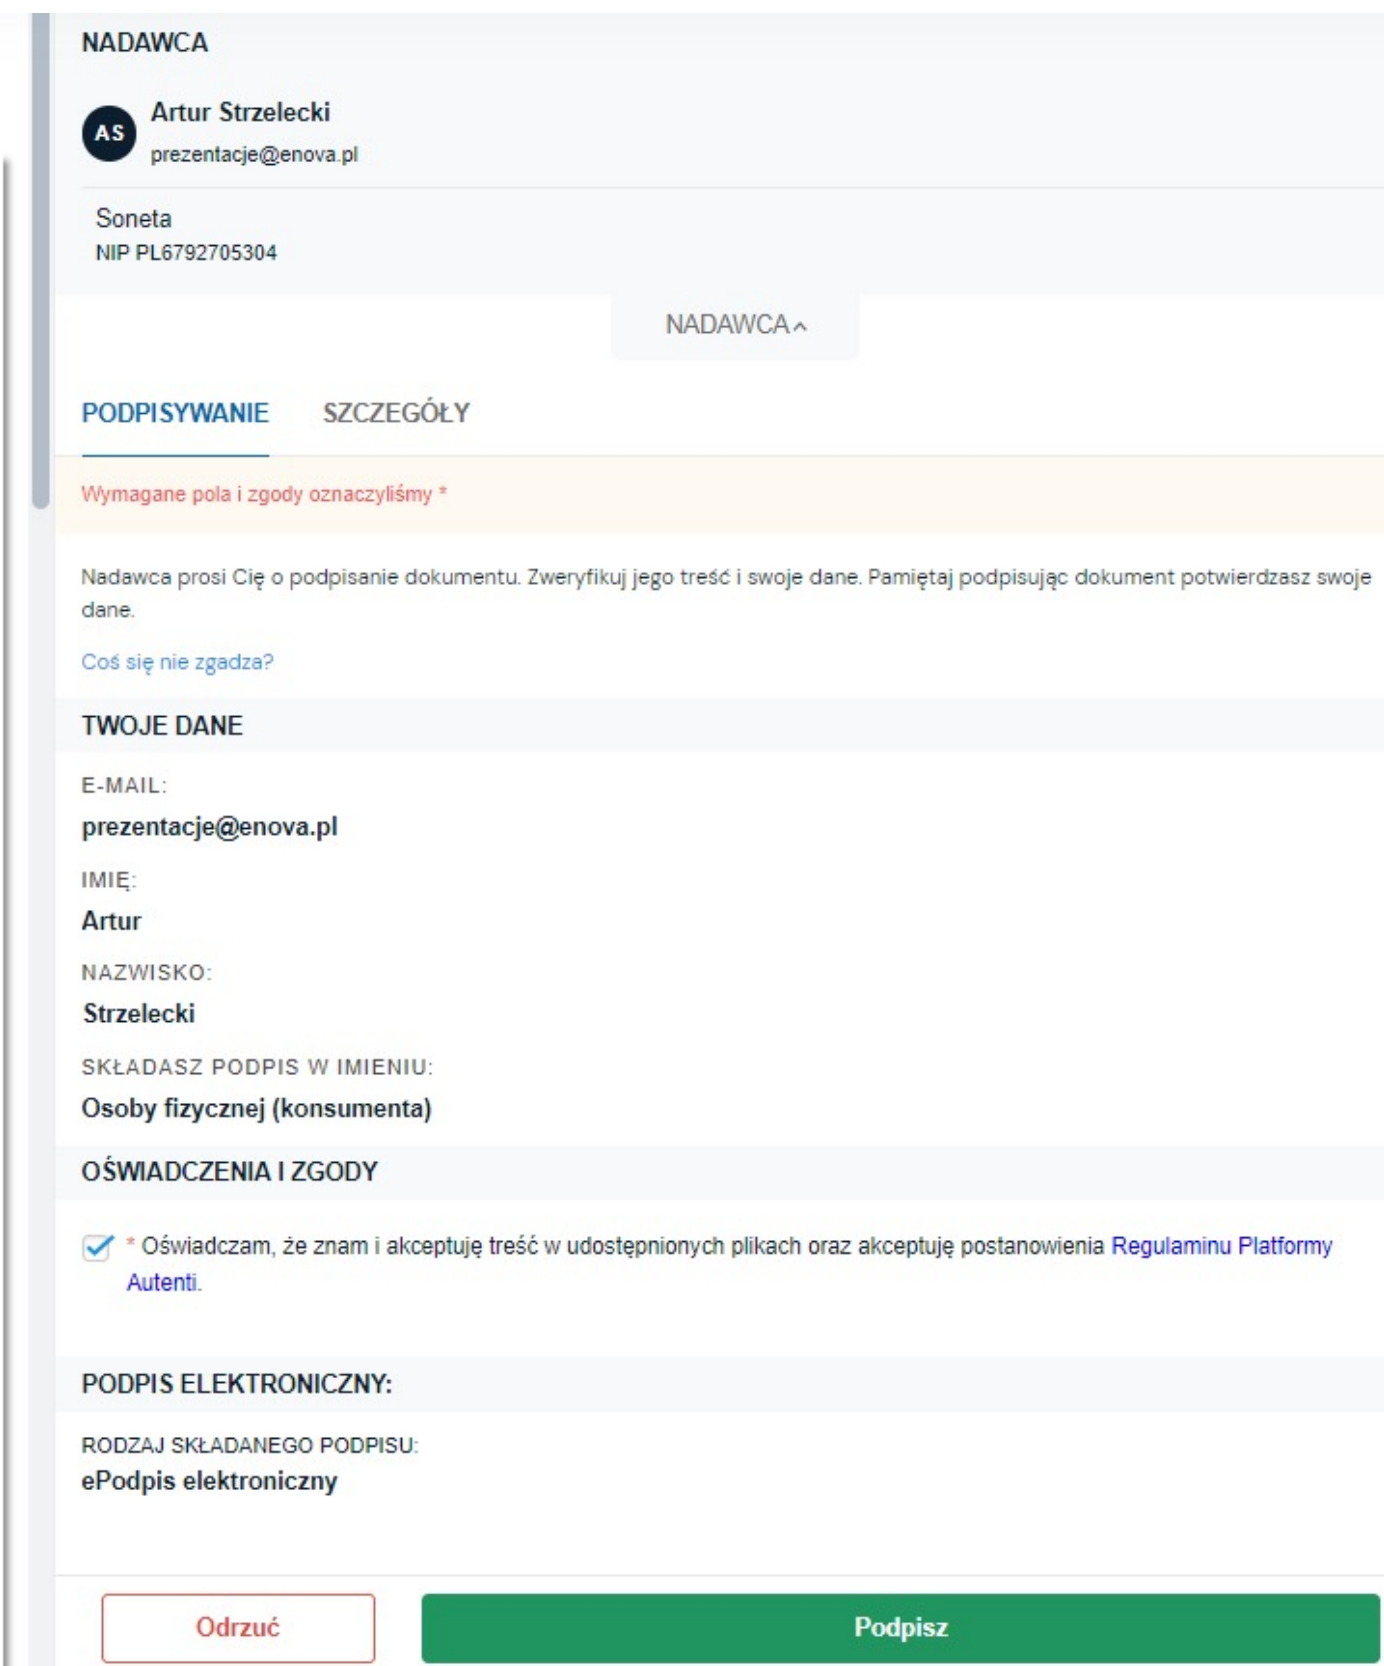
NADAWCA

AS

Artur Strzelecki
prezentacje@enova.pl

Soneta
NIP PL6792705304

NADAWCA

PODPISYWANIE SZCZEGÓŁY

Wymagane pola i zgody oznaczyliśmy *

Nadawca prosi Cię o podpisanie dokumentu. Zweryfikuj jego treść i swoje dane. Pamiętaj podpisując dokument potwierdzasz swoje dane.

Coś się nie zgadza?

TWOJE DANE

E-MAIL:
prezentacje@enova.pl

IMIĘ:
Artur

NAZWISKO:
Strzelecki

SKŁADASZ PODPIS W IMIENIU:
Osoby fizycznej (konsumenta)

OŚWIADCZENIA I ZGODY

* Oświadczam, że znam i akceptuję treść w udostępnionych plikach oraz akceptuję postanowienia Regulaminu Platformy Autenti.

PODPIS ELEKTRONICZNY:

RODZAJ SKŁADANEGO PODPISU:
ePodpis elektroniczny

Odrzuć

Podpisz